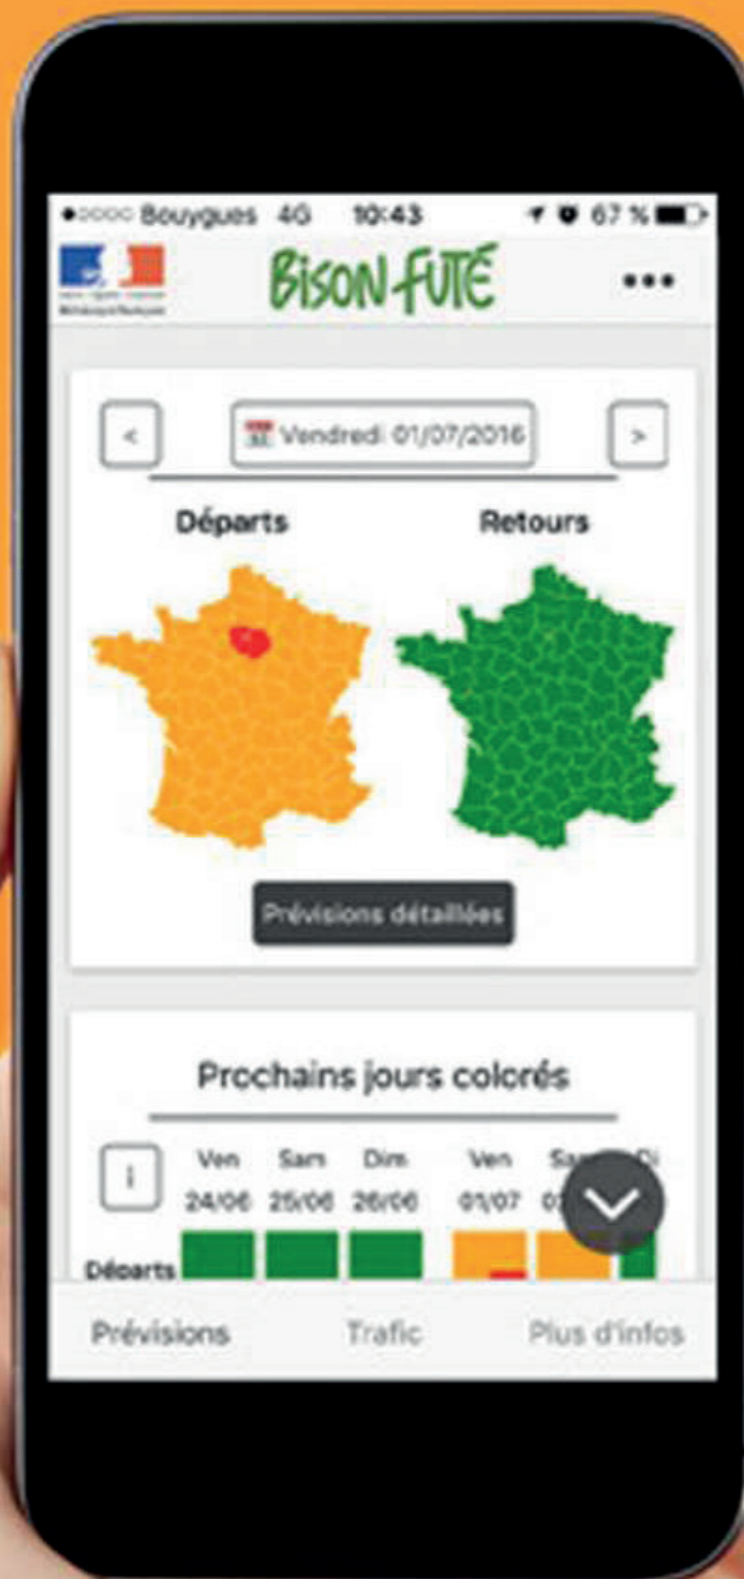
●○○○○ Bouygues 4G 10:43 67 %

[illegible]

BISON FUTÉ

•••

<

Vendredi 01/07/2016

>

Départs

Retours

Prévisions détaillées

Prochains jours colorés

i

| Ven 24/06 | Sam 25/06 | Dim 26/06 | Ven 01/07 | Sa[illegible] 0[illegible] | Di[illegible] |
|---|---|---|---|---|---|

Départs

Prévisions

Trafic

Plus d'infos